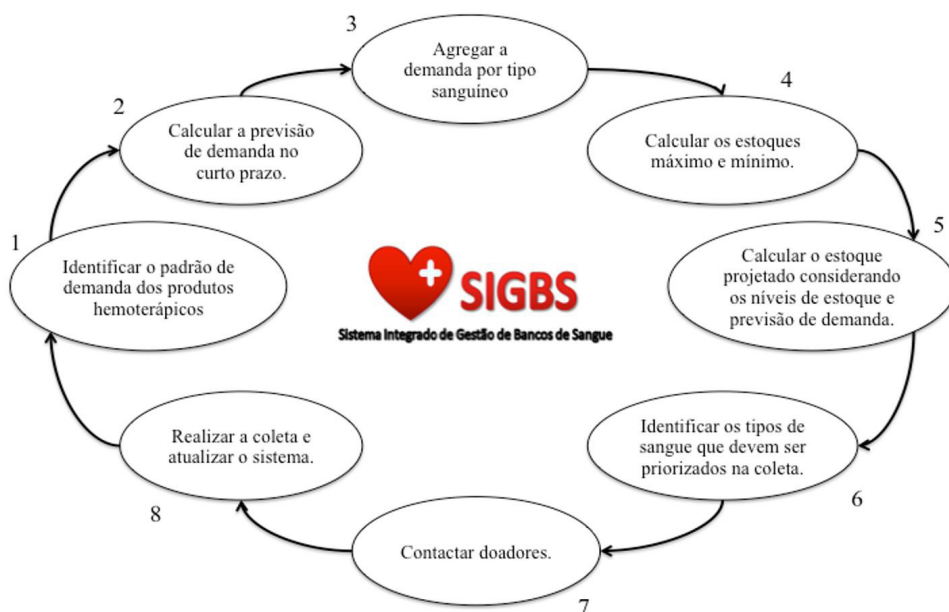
3
Agregar a demanda por tipo sanguíneo

2
Calcular a previsão de demanda no curto prazo.

4
Calcular os estoques máximo e mínimo.

1
Identificar o padrão de demanda dos produtos hemoterápicos

SIGBS
Sistema Integrado de Gestão de Bancos de Sangue

5
Calcular o estoque projetado considerando os níveis de estoque e previsão de demanda.

Realizar a coleta e atualizar o sistema.
8

Identificar os tipos de sangue que devem ser priorizados na coleta.
6

Contactar doadores.
7